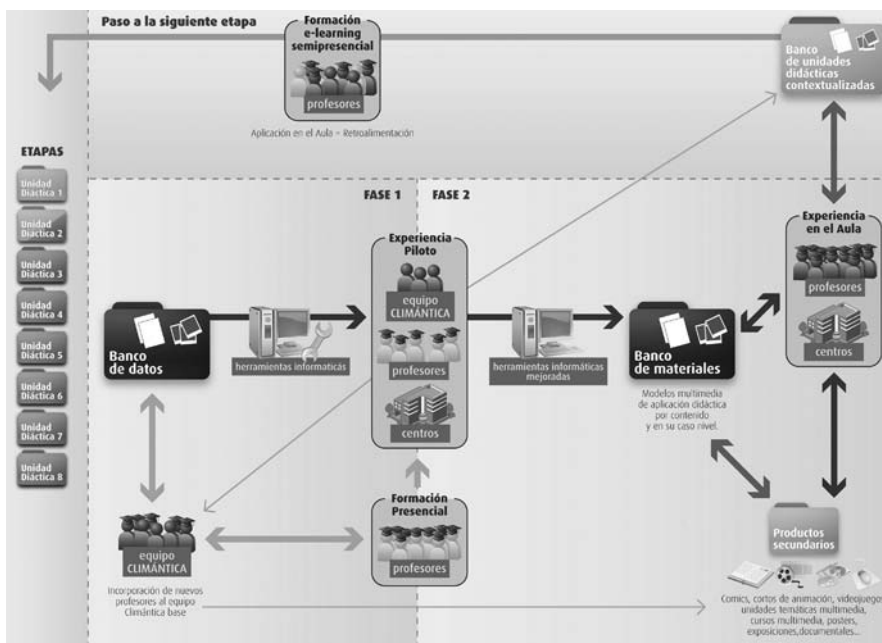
Paso a la siguiente etapa

Formación e-learning semipresencial

profesores

Aplicación en el Aula – Retroalimentación

Banco de unidades didácticas contextualizadas

ETAPAS

Unidad Didáctica 1

Unidad Didáctica 2

Unidad Didáctica 3

Unidad Didáctica 4

Unidad Didáctica 5

Unidad Didáctica 6

Unidad Didáctica 7

Unidad Didáctica 8

FASE 1

FASE 2

Experiencia Piloto

equipo CLIMÁNTICA

profesores

centros

Banco de datos

herramientas informáticas

herramientas informáticas mejoradas

Banco de materiales

Modelos multimedia de aplicación didáctica por contenido y en su caso nivel.

Experiencia en el Aula

profesores

centros

equipo CLIMÁNTICA

Incorporación de nuevos profesores al equipo Climántica base

Formación Presencial

profesores

Productos secundarios

Comics, cortos de animación, videojuego unidades temáticas multimedia, cursos multimedia, posters, exposiciones,documentales...